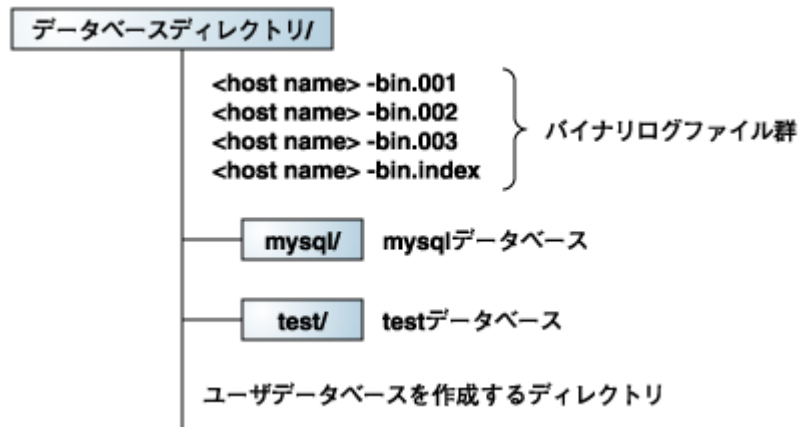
データベースディレクトリ/

<host name> -bin.001
<host name> -bin.002
<host name> -bin.003
<host name> -bin.index

バイナリログファイル群

mysql/ mysqlデータベース

test/ testデータベース

ユーザデータベースを作成するディレクトリ